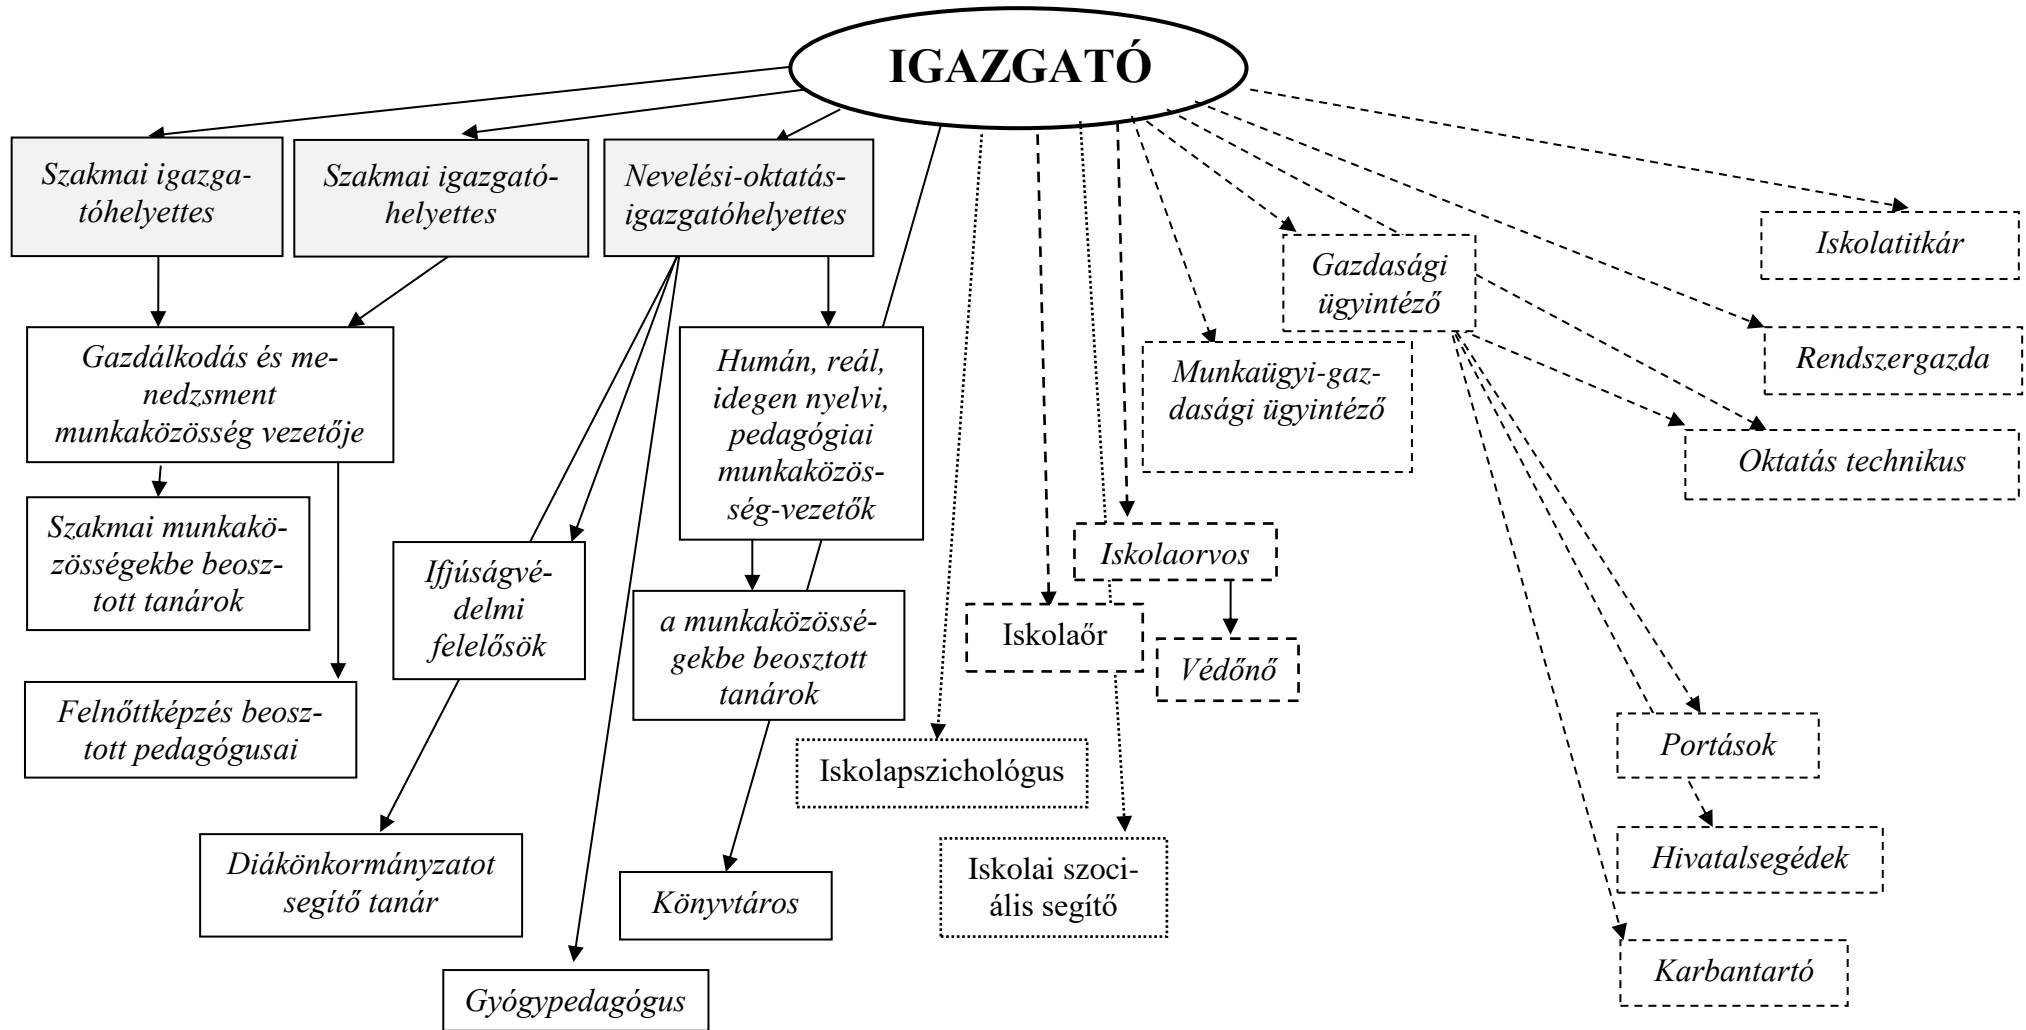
IGAZGATÓ

Szakmai igazgatóhelyettes

Szakmai igazgatóhelyettes

Nevelési-oktatás-igazgatóhelyettes

Iskolatitkár

Gazdasági ügyintéző

Rendszergazda

Munkaügyi-gazdasági ügyintéző

Oktatás technikus

Gazdálkodás és menedzsment munkaközösség vezetője

Humán, reál, idegen nyelvi, pedagógiai munkaközösség-vezetők

Szakmai munkaközösségekbe beosztott tanárok

Ifjúságvédelmi felelősök

Iskolaorvos

Iskolaőr

Védőnő

a munkaközösségekbe beosztott tanárok

Felnőttképzés beosztott pedagógusai

Portások

Iskolapszichológus

Hivatalsegédek

Diákönkormányzatot segítő tanár

Iskolai szociális segítő

Könyvtáros

Karbantartó

Gyógypedagógus